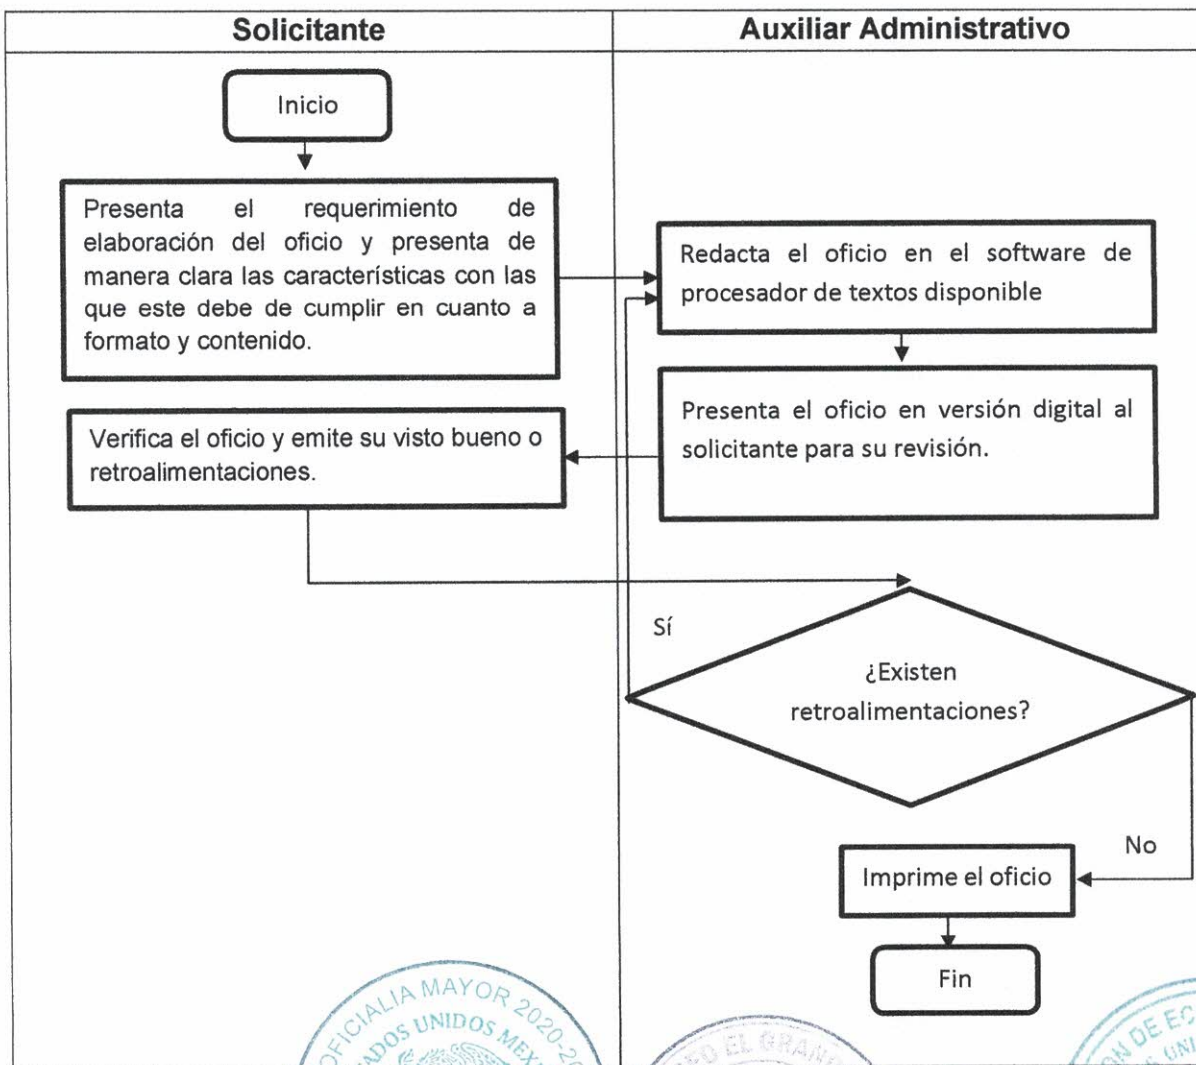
| Solicitante | Auxiliar Administrativo |
|---|---|

Inicio

Presenta el requerimiento de elaboración del oficio y presenta de manera clara las características con las que este debe de cumplir en cuanto a formato y contenido.

Redacta el oficio en el software de procesador de textos disponible

Presenta el oficio en versión digital al solicitante para su revisión.

Verifica el oficio y emite su visto bueno o retroalimentaciones.

Sí

¿Existen retroalimentaciones?

No

Imprime el oficio

Fin

OFICIALIA MAYOR 2020-20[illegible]
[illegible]ADOS UNIDOS MEX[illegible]

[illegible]O EL GRAN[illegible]

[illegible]N DE EC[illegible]
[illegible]UNI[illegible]